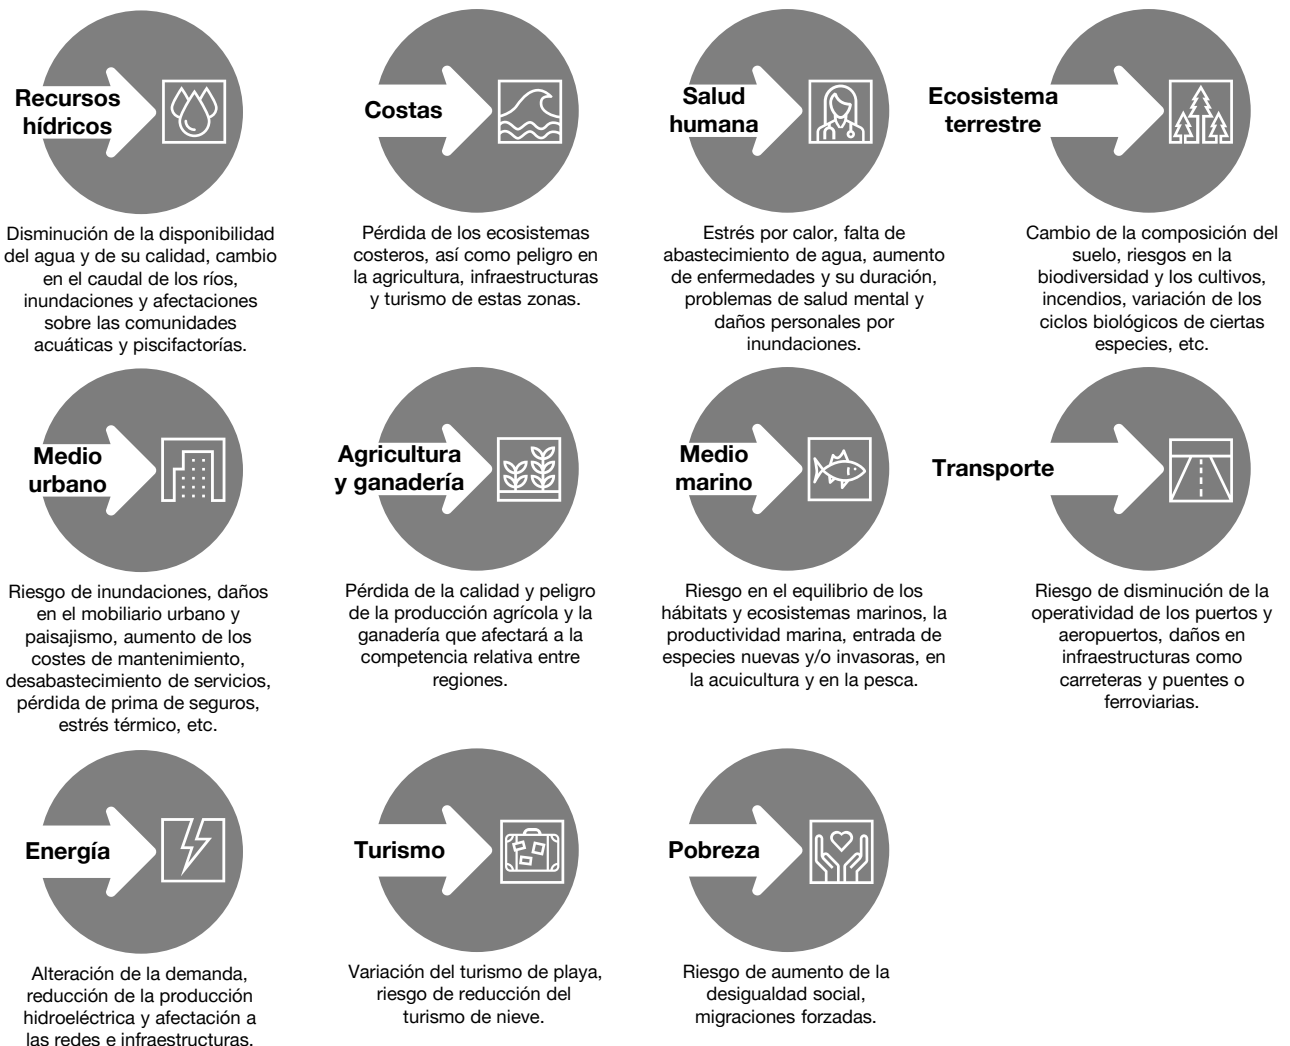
Recursos hídricos

Disminución de la disponibilidad del agua y de su calidad, cambio en el caudal de los ríos, inundaciones y afectaciones sobre las comunidades acuáticas y piscifactorías.

Costas

Pérdida de los ecosistemas costeros, así como peligro en la agricultura, infraestructuras y turismo de estas zonas.

Salud humana

Estrés por calor, falta de abastecimiento de agua, aumento de enfermedades y su duración, problemas de salud mental y daños personales por inundaciones.

Ecosistema terrestre

Cambio de la composición del suelo, riesgos en la biodiversidad y los cultivos, incendios, variación de los ciclos biológicos de ciertas especies, etc.

Medio urbano

Riesgo de inundaciones, daños en el mobiliario urbano y paisajismo, aumento de los costes de mantenimiento, desabastecimiento de servicios, pérdida de prima de seguros, estrés térmico, etc.

Agricultura y ganadería

Pérdida de la calidad y peligro de la producción agrícola y la ganadería que afectará a la competencia relativa entre regiones.

Medio marino

Riesgo en el equilibrio de los hábitats y ecosistemas marinos, la productividad marina, entrada de especies nuevas y/o invasoras, en la acuicultura y en la pesca.

Transporte

Riesgo de disminución de la operatividad de los puertos y aeropuertos, daños en infraestructuras como carreteras y puentes o ferroviarias.

Energía

Alteración de la demanda, reducción de la producción hidroeléctrica y afectación a las redes e infraestructuras.

Turismo

Variación del turismo de playa, riesgo de reducción del turismo de nieve.

Pobreza

Riesgo de aumento de la desigualdad social, migraciones forzadas.